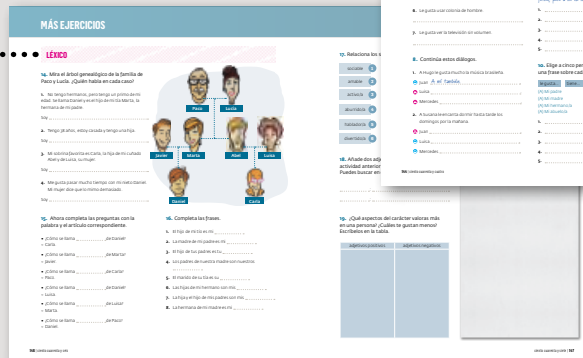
MÁS EJERCICIOS

LÉXICO

14. Mira el árbol genealógico de la familia de Paco y Lucía. ¿Quién habla en cada caso?

1. No tengo hermanos, pero tengo un primo de mi edad: se llama Daniel y es el hijo de mi tía Marta, la hermana de mi padre.
Soy

2. Tengo un tío, estoy casada y tengo una hija.
Soy

3. Mi sobrina favorita es Carla, la hija de mi cuñado Abel y de Lucía, su mujer.
Soy

4. Me gusta pasar mucho tiempo con mi nieto Daniel. Mi mujer dice que lo mimo demasiado.
Soy

Paco
Lucía
Javier
Marta
Abel
Luisa
Daniel
Carla

15. Ahora completa las preguntas con la palabra y el artículo correspondiente.

• ¿Cómo se llama ______ de Daniel?
• Carla.
• ¿Cómo se llama ______ de Marta?
• Javier.
• ¿Cómo se llama ______ de Carla?
• Paco.
• ¿Cómo se llama ______ de Daniel?
• Luisa.
• ¿Cómo se llama ______ de Lucía?
• Marta.
• ¿Cómo se llama ______ de Paco?
• Daniel.

16. Completa las frases.

1. El hijo de mi tío es mi ______
2. La madre de mi padre es mi ______
3. El hijo de tus padres es tu ______
4. Los padres de vuestra madre son vuestros ______
5. El marido de tu tía es tu ______
6. Las hijas de mi hermano son mis ______
7. La hija y el hijo de mis padres son mis ______
8. La hermana de mi madre es mi ______

17. Relaciona los s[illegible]

sociable
amable
activo/a
aburrido/a
trabajador/a
divertido/a

18. Añade dos adj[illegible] actividad anterior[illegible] Puedes buscar en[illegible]

19. ¿Qué aspectos del carácter valoras más en una persona? ¿Cuáles te gustan menos? Escríbelos en la tabla.

| adjetivos positivos | adjetivos negativos |
|---|---|
| | |

6. Le gusta usar colonia de hombre.

7. Le gusta ver la televisión sin volumen.

8. Continúa estos diálogos.

1. A Hugo le gusta mucho la música brasileña.
Juan: A mí también.
Luisa:
Mercedes:

2. A Susana le encanta dormir hasta tarde los domingos por la mañana.
Juan:
Luisa:
Mercedes:

10. Elige a cinco per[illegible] una frase sobre cad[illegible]

1.
2.
3.
4.
5.

1.
2.
3.
4.
5.

162 | ciento sesenta y dos
ciento sesenta y siete | 167